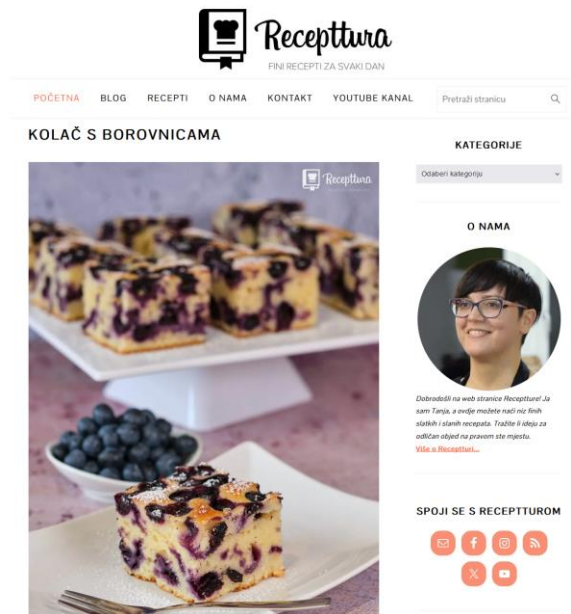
Recepttura
FINI RECEPTI ZA SVAKI DAN

POČETNA BLOG RECEPTI O NAMA KONTAKT YOUTUBE KANAL Pretraži stranicu

KOLAČ S BOROVNICAMA

Recepttura

KATEGORIJE

Odaberi kategoriju

O NAMA

Dobrodošli na web stranice Recepttura! Ja sam Tanja, a ovdje možete naći niz finih slatkih i slanih recepata. Tražite li ideju za odličan objed na pravom ste mjestu.
Više o Recepttura...

SPOJI SE S RECEPTTUROM